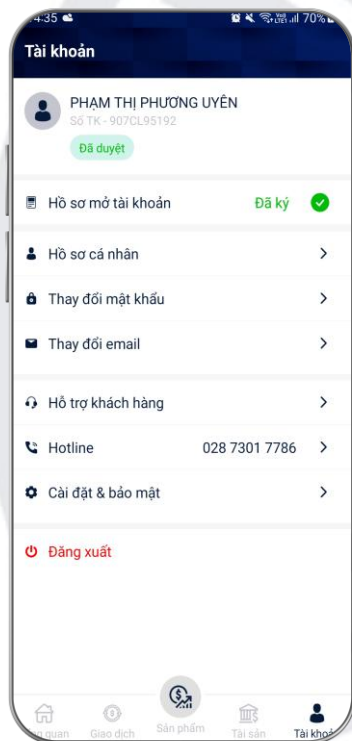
4:35 70%

Tài khoản

PHẠM THỊ PHƯƠNG UYÊN
Số TK - 907CL95192
Đã duyệt

Hồ sơ mở tài khoản Đã ký

Hồ sơ cá nhân

Thay đổi mật khẩu

Thay đổi email

Hỗ trợ khách hàng

Hotline 028 7301 7786

Cài đặt & bảo mật

Đăng xuất

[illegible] quan Giao dịch Sản phẩm Tài sản Tài khoả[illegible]